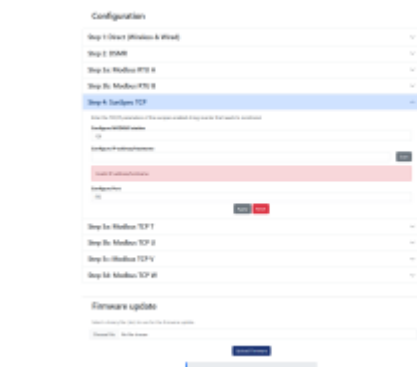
Configuration

Step 1: Direct (Wireless & Wired)

Step 2: DSMR

Step 3a: Modbus RTU A

Step 3b: Modbus RTU B

Step 4: SunSpec TCP

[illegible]

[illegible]

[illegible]

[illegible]

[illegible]

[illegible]

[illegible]

Apply

Reset

Step 5a: Modbus TCP T

Step 5b: Modbus TCP U

Step 5c: Modbus TCP V

Step 5d: Modbus TCP W

Firmware update

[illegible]

Choose file No file chosen

Upload Firmware